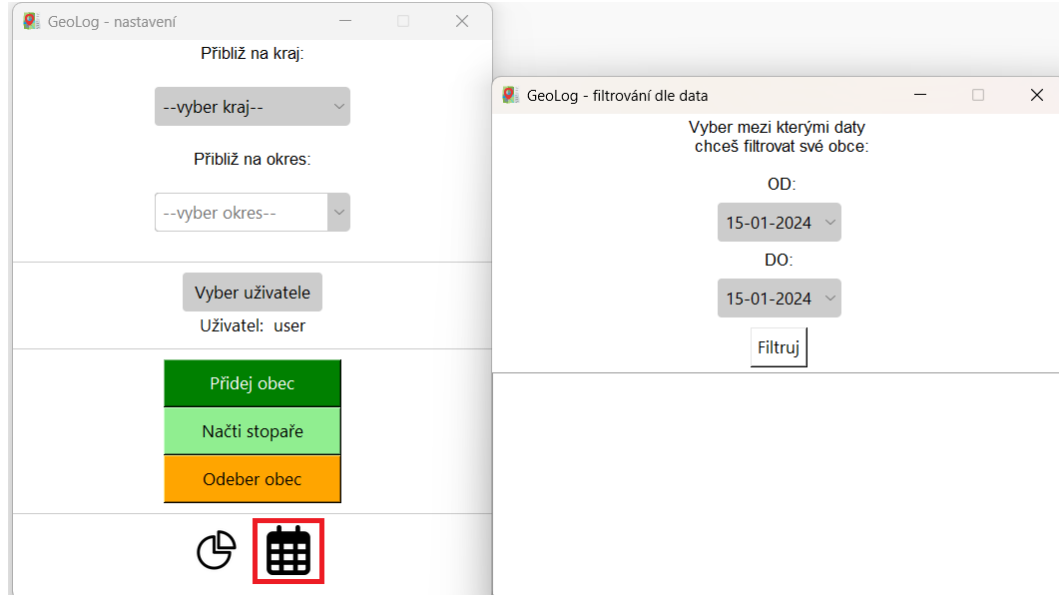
GeoLog - nastavení

Přibliž na kraj:

--vyber kraj--

Přibliž na okres:

--vyber okres--

Vyber uživatele

Uživatel: user

Přidej obec

Načti stopaře

Odeber obec

GeoLog - filtrování dle data

Vyber mezi kterými daty chceš filtrovat své obce:

OD:

15-01-2024

DO:

15-01-2024

Filtruj